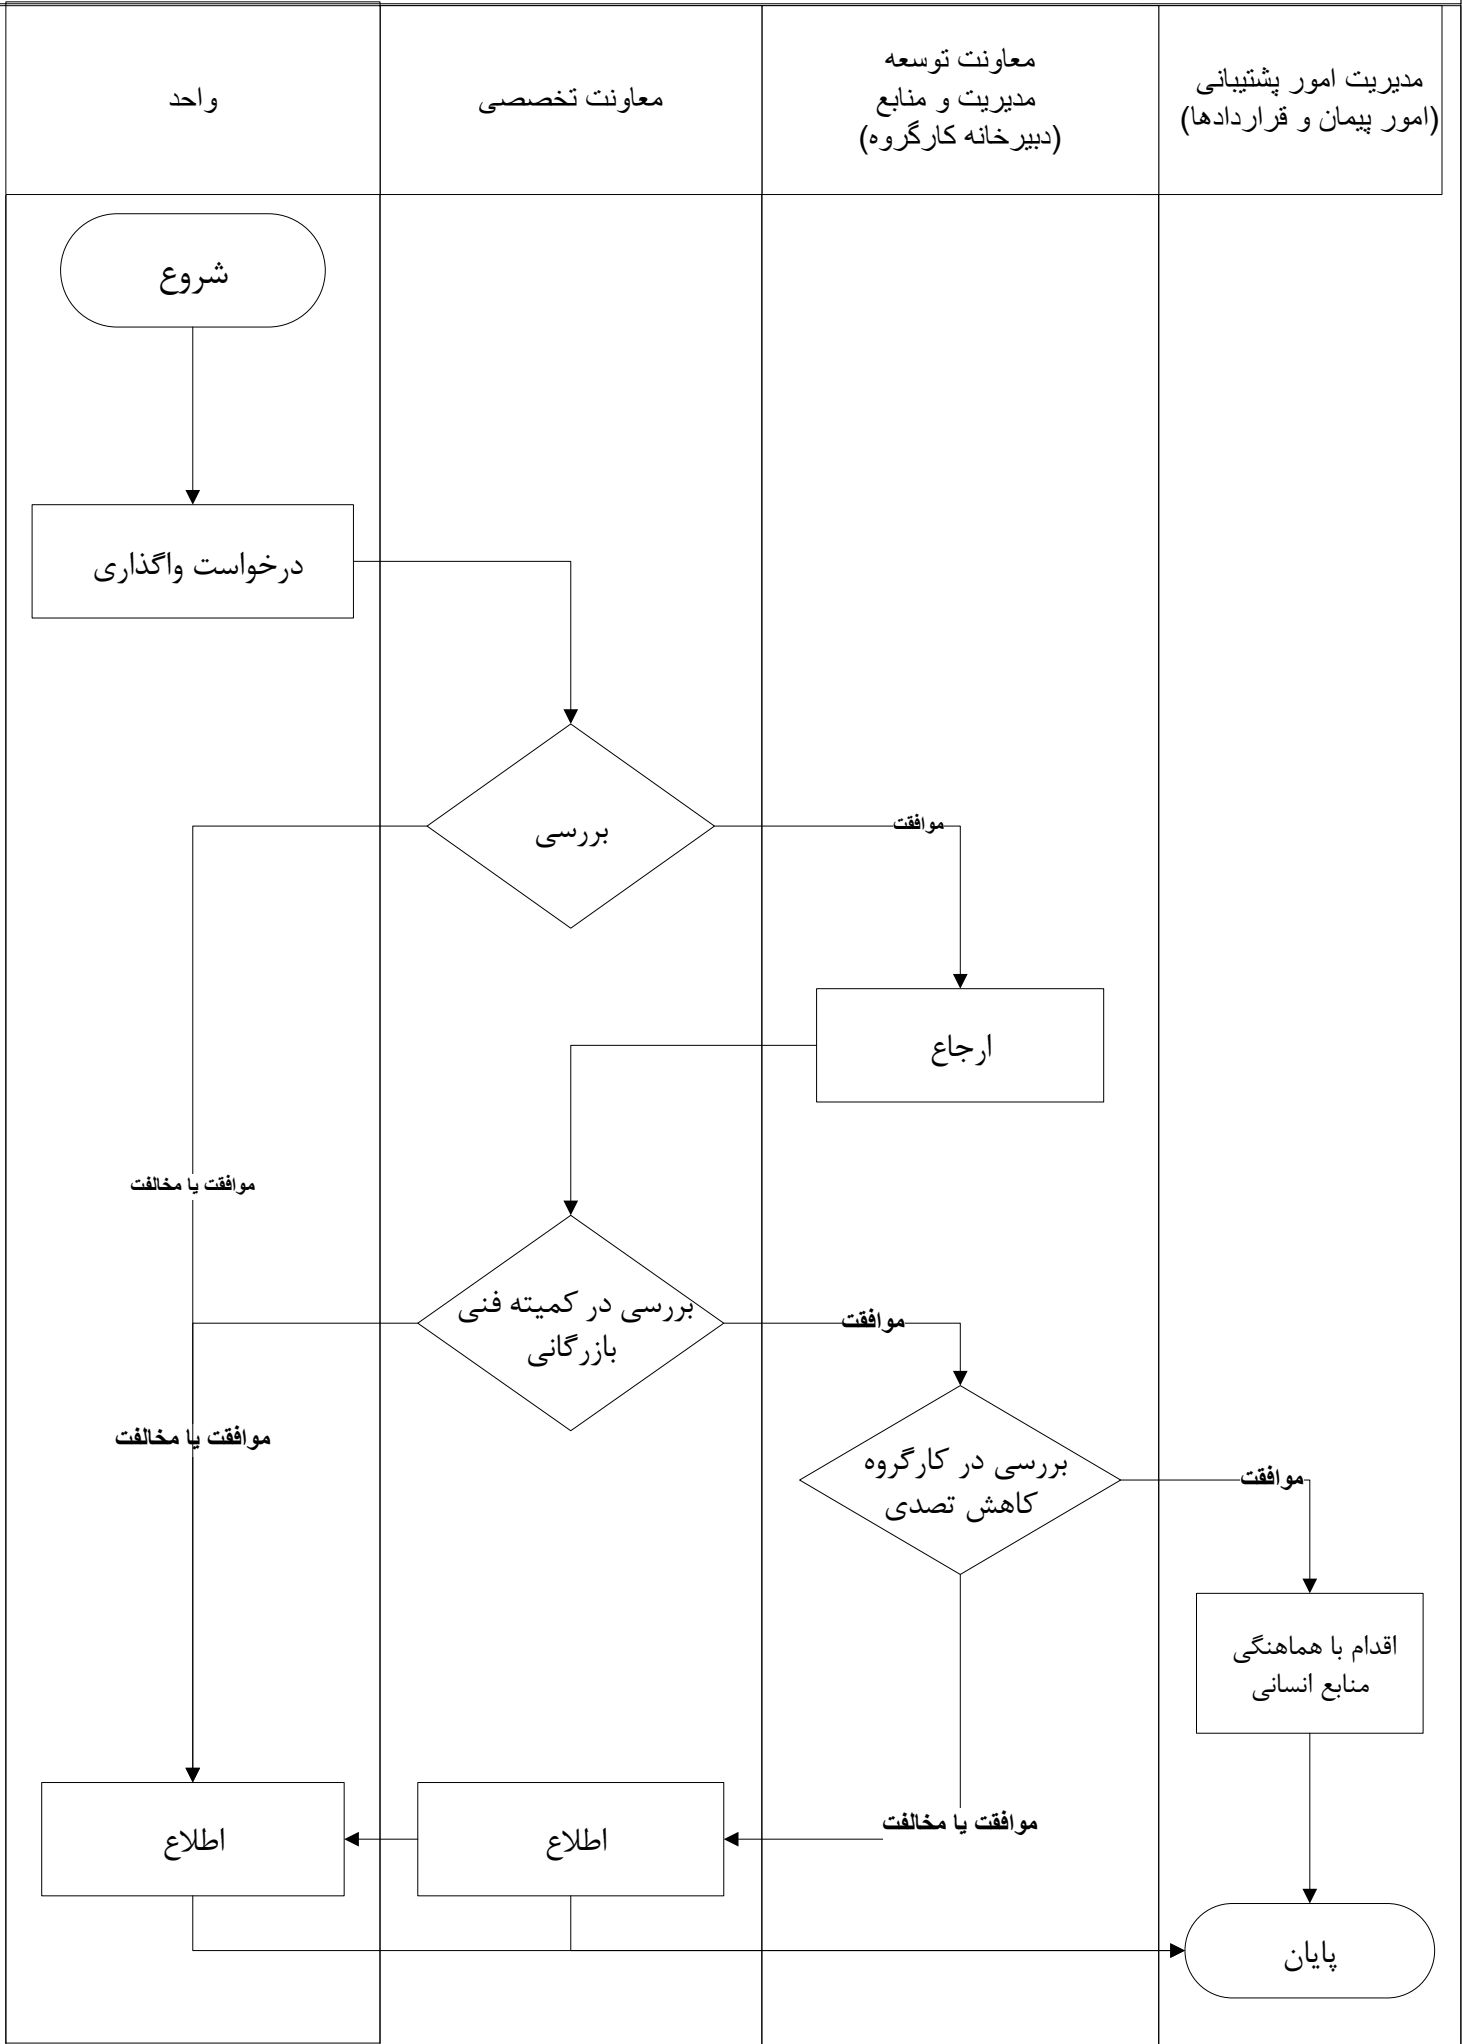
| مدیریت امور پشتیبانی (امور پیمان و قراردادها) | معاونت توسعه مدیریت و منابع (دبیرخانه کارگروه) | معاونت تخصصی | واحد |
|---|---|---|---|

شروع

درخواست واگذاری

بررسی

موافقت

ارجاع

موافقت یا مخالفت

بررسی در کمیته فنی بازرگانی

موافقت

موافقت یا مخالفت

بررسی در کارگروه کاهش تصدی

موافقت

اقدام با هماهنگی منابع انسانی

موافقت یا مخالفت

اطلاع

اطلاع

پایان